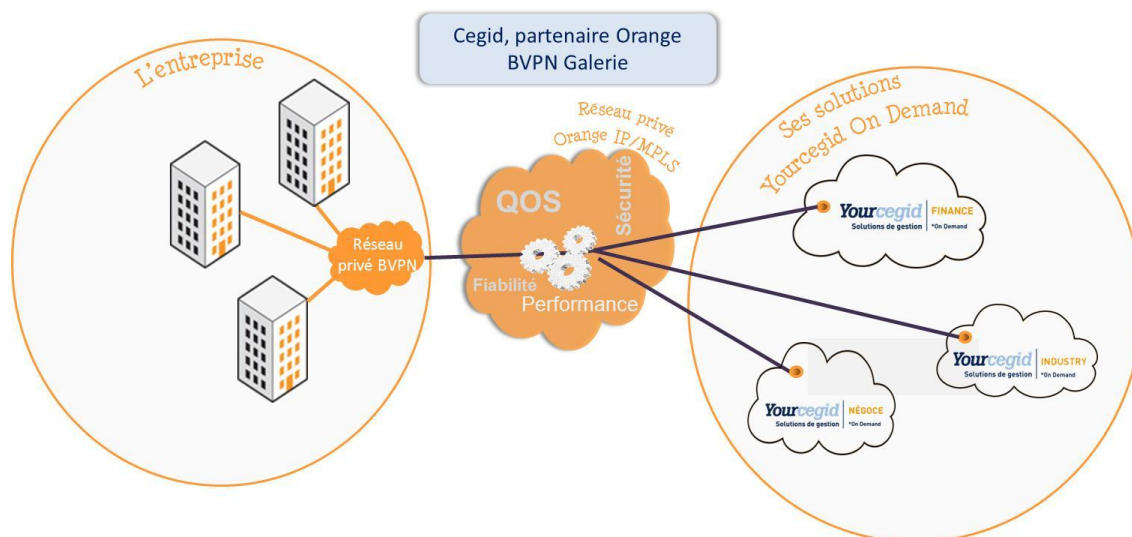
Cegid, partenaire Orange
BVPN Galerie

L'entreprise

Réseau privé BVPN

Réseau privé
Orange IP/MPLS

QOS
Sécurité
Fiabilité
Performance

Ses solutions
Yourcegid On Demand

Yourcegid | FINANCE
Solutions de gestion *On Demand

Yourcegid | INDUSTRY
Solutions de gestion *On Demand

Yourcegid | NÉGOCE
Solutions de gestion *On Demand